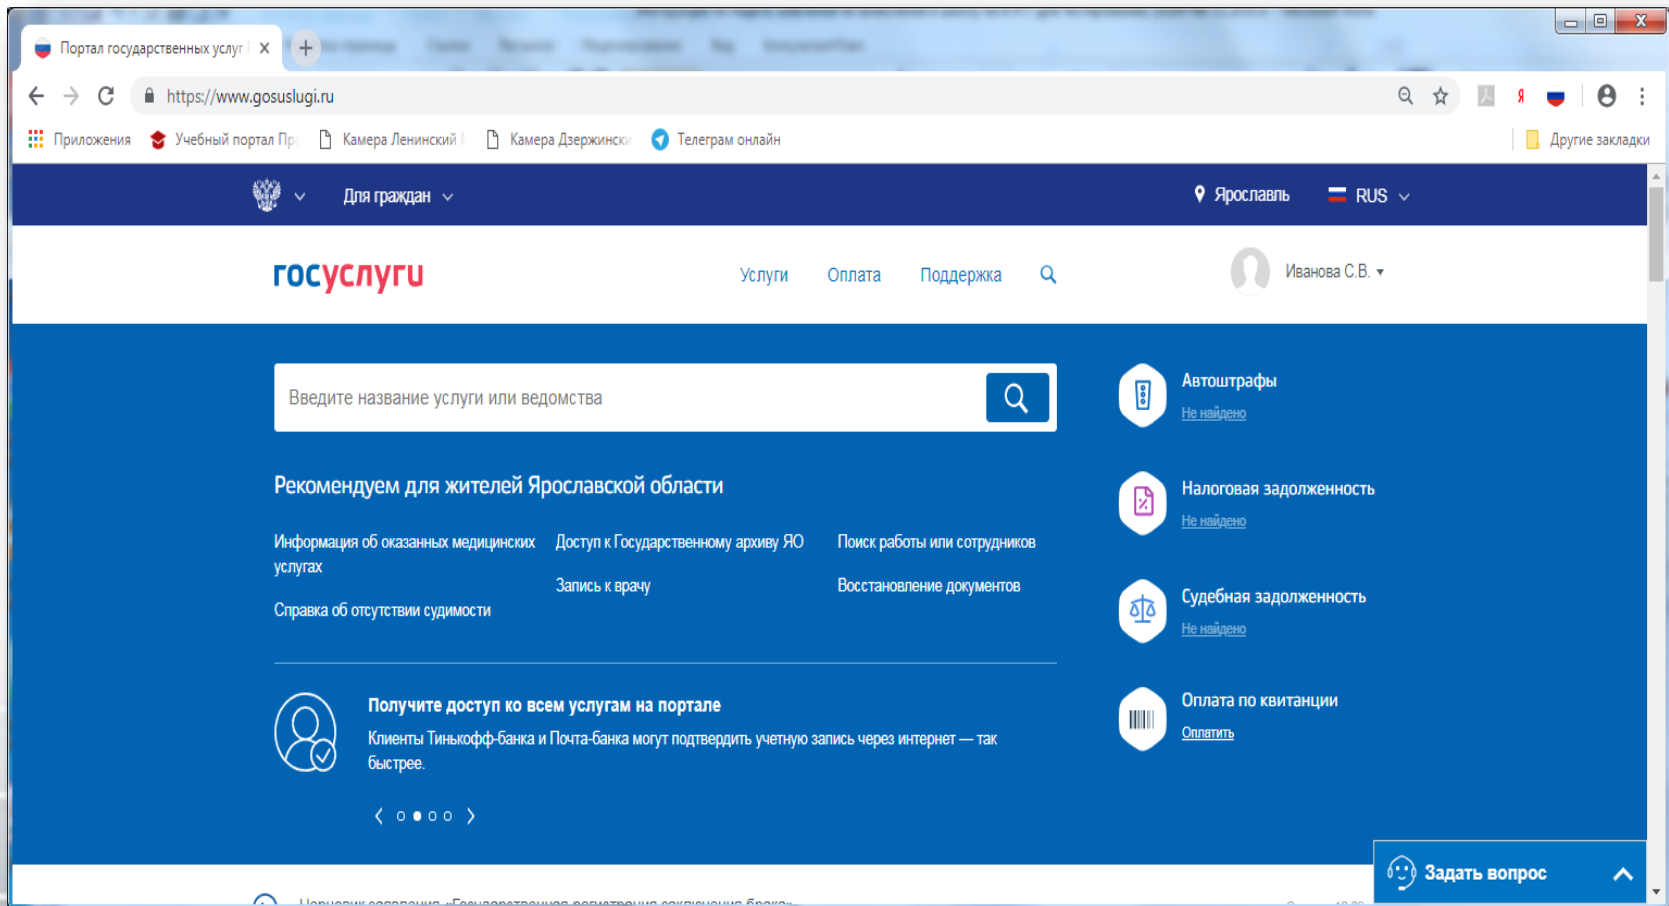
Портал государственных услуг

https://www.gosuslugi.ru

Приложения Учебный портал Пр Камера Ленинский Камера Дзержинск Телеграм онлайн Другие закладки

Для граждан

Ярославль RUS

госуслуги

Услуги Оплата Поддержка

Иванова С.В.

Введите название услуги или ведомства

Рекомендуем для жителей Ярославской области

Информация об оказанных медицинских услугах

Справка об отсутствии судимости

Доступ к Государственному архиву ЯО

Запись к врачу

Поиск работы или сотрудников

Восстановление документов

Получите доступ ко всем услугам на портале

Клиенты Тинькофф-Банка и Почта-Банка могут подтвердить учетную запись через интернет — так быстрее.

Автоштрафы
Не найдено

Налоговая задолженность
Не найдено

Судебная задолженность
Не найдено

Оплата по квитанции
Оплатить

Задать вопрос

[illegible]